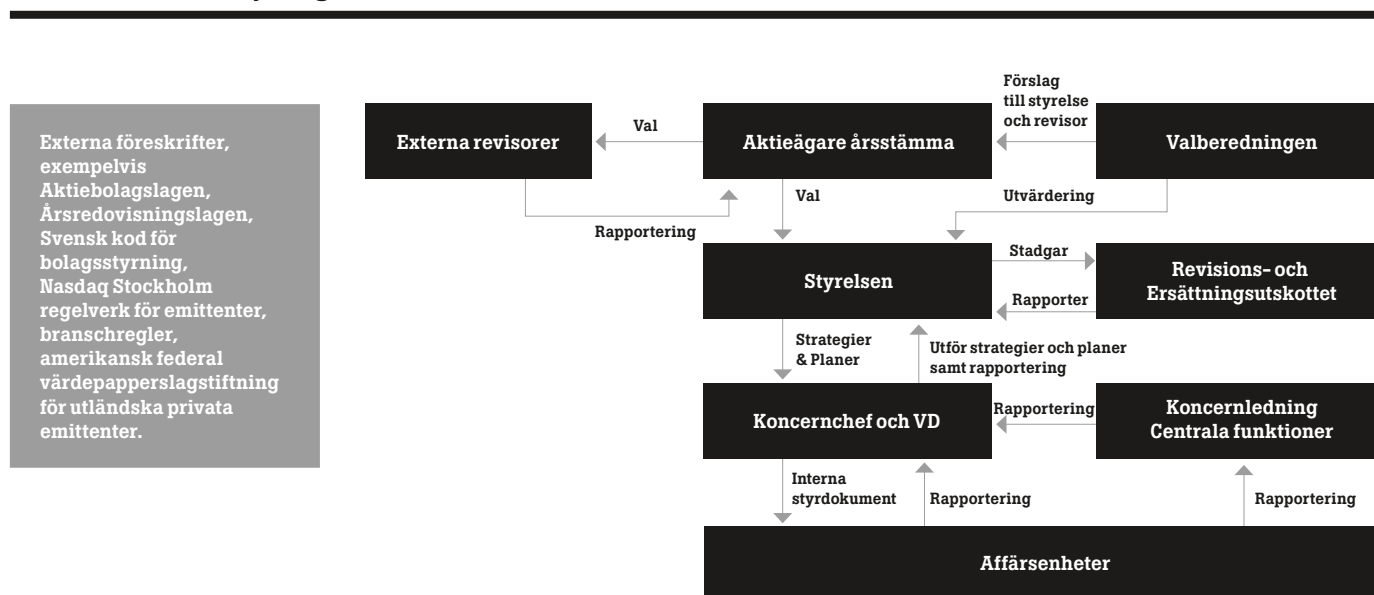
Externa föreskrifter, exempelvis Aktiebolagslagen, Årsredovisningslagen, Svensk kod för bolagsstyrning, Nasdaq Stockholm regelverk för emittenter, branschregler, amerikansk federal värdepapperslagstiftning för utländska privata emittenter.

Förslag till styrelse och revisor

Externa revisorer

Val

Aktieägare årsstämma

Valberedningen

Val

Utvärdering

Rapportering

Styrelsen

Stadgar

Revisions- och Ersättningsutskottet

Rapporter

Strategier & Planer

Utför strategier och planer samt rapportering

Koncernchef och VD

Rapportering

Koncernledning Centrala funktioner

Interna styrdokument

Rapportering

Rapportering

Affärsenheter